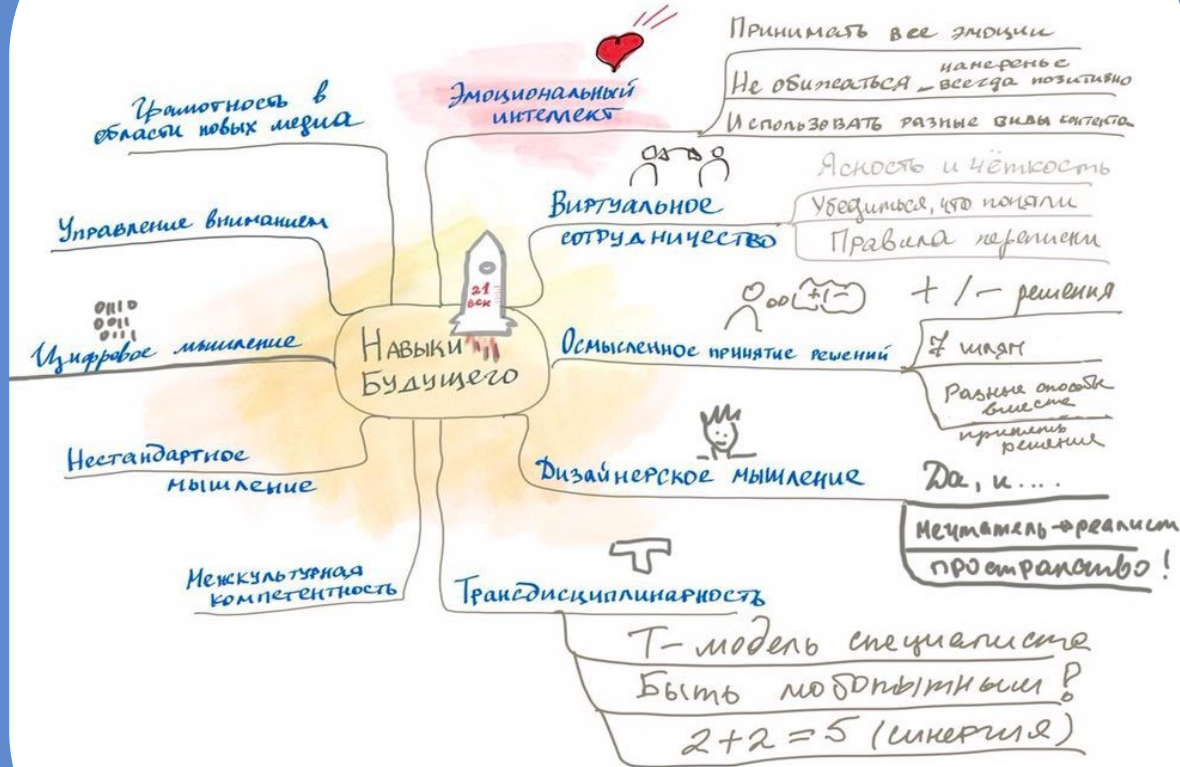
Навыки Будущего

21 век

Эмоциональный интеллект

Принимать все эмоции

Не обижаться – намеренье всегда позитивно

Использовать разные виды контекста

Виртуальное сотрудничество

Ясность и чёткость

Убедиться, что поняли

Правила переписки

Осмысленное принятие решений

+/– решения

7 шляп

Разные способы вместе

принимать решения

Дизайнерское мышление

Да, и....

Мечтатель→реалист

пространство!

Трансдисциплинарность

Т-модель специалиста

Быть любопытным!

$2+2=5$ (синергия)

Межкультурная компетентность

Нестандартное мышление

Цифровое мышление

0110
0011
0111

Управление вниманием

Грамотность в области новых медиа